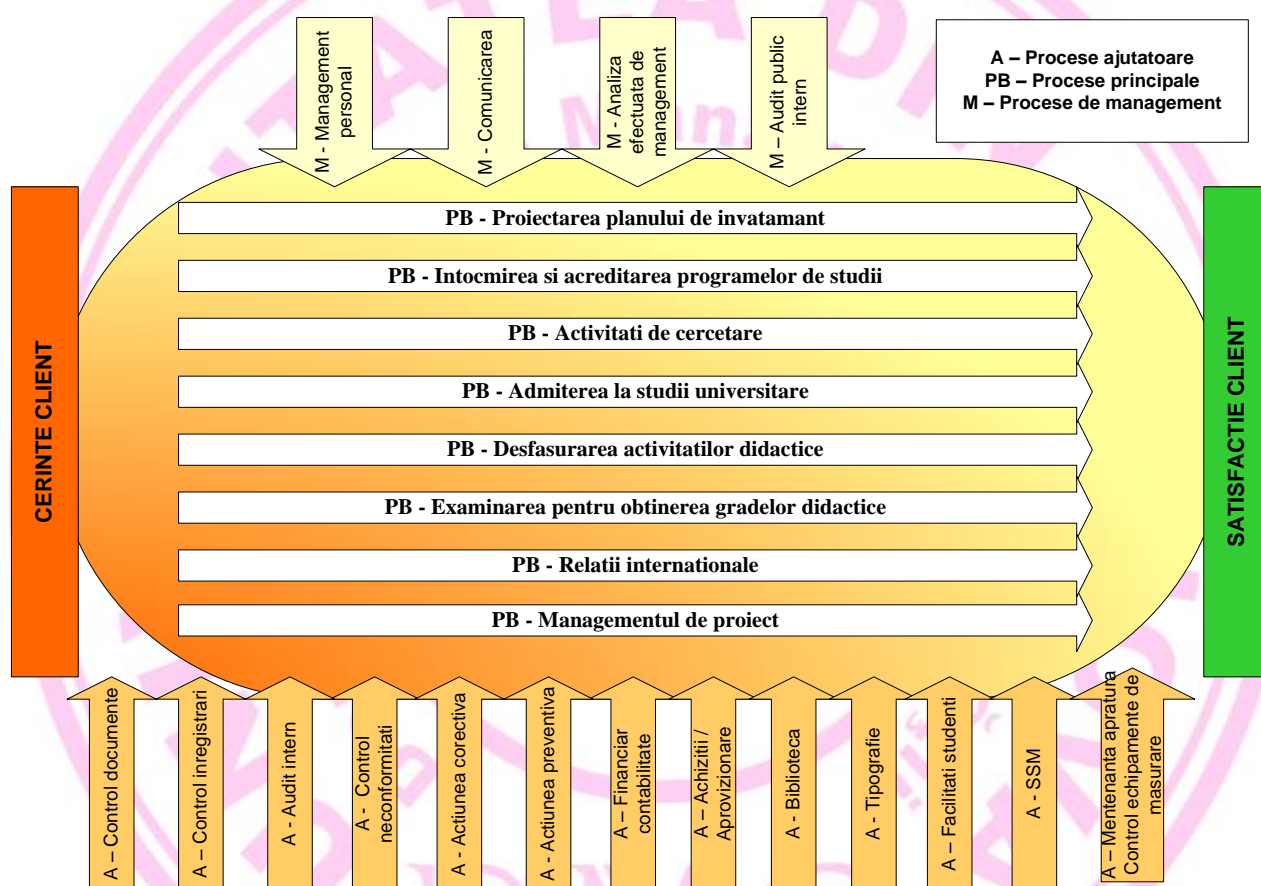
M - Management personal

M - Comunicarea

M - Analiza efectuata de management

M – Audit public intern

A – Procese ajutatoare
PB – Procese principale
M – Procese de management

CERINTE CLIENT

PB - Proiectarea planului de invatamant

PB - Intocmirea si acreditarea programelor de studii

PB - Activitati de cercetare

PB - Admiterea la studii universitare

PB - Desfasurarea activitatilor didactice

PB - Examinarea pentru obtinerea gradelor didactice

PB - Relatii internationale

PB - Managementul de proiect

SATISFACTIE CLIENT

A – Control documente

A – Control inregistrari

A - Audit intern

A - Control neconformitati

A - Actiunea corectiva

A - Actiunea preventiva

A – Financiar contabilitate

A – Achizitii / Aprovizionare

A - Biblioteca

A - Tipografie

A – Facilitati studenti

A - SSM

A – Mentenanta apratura Control echipamente de masurare